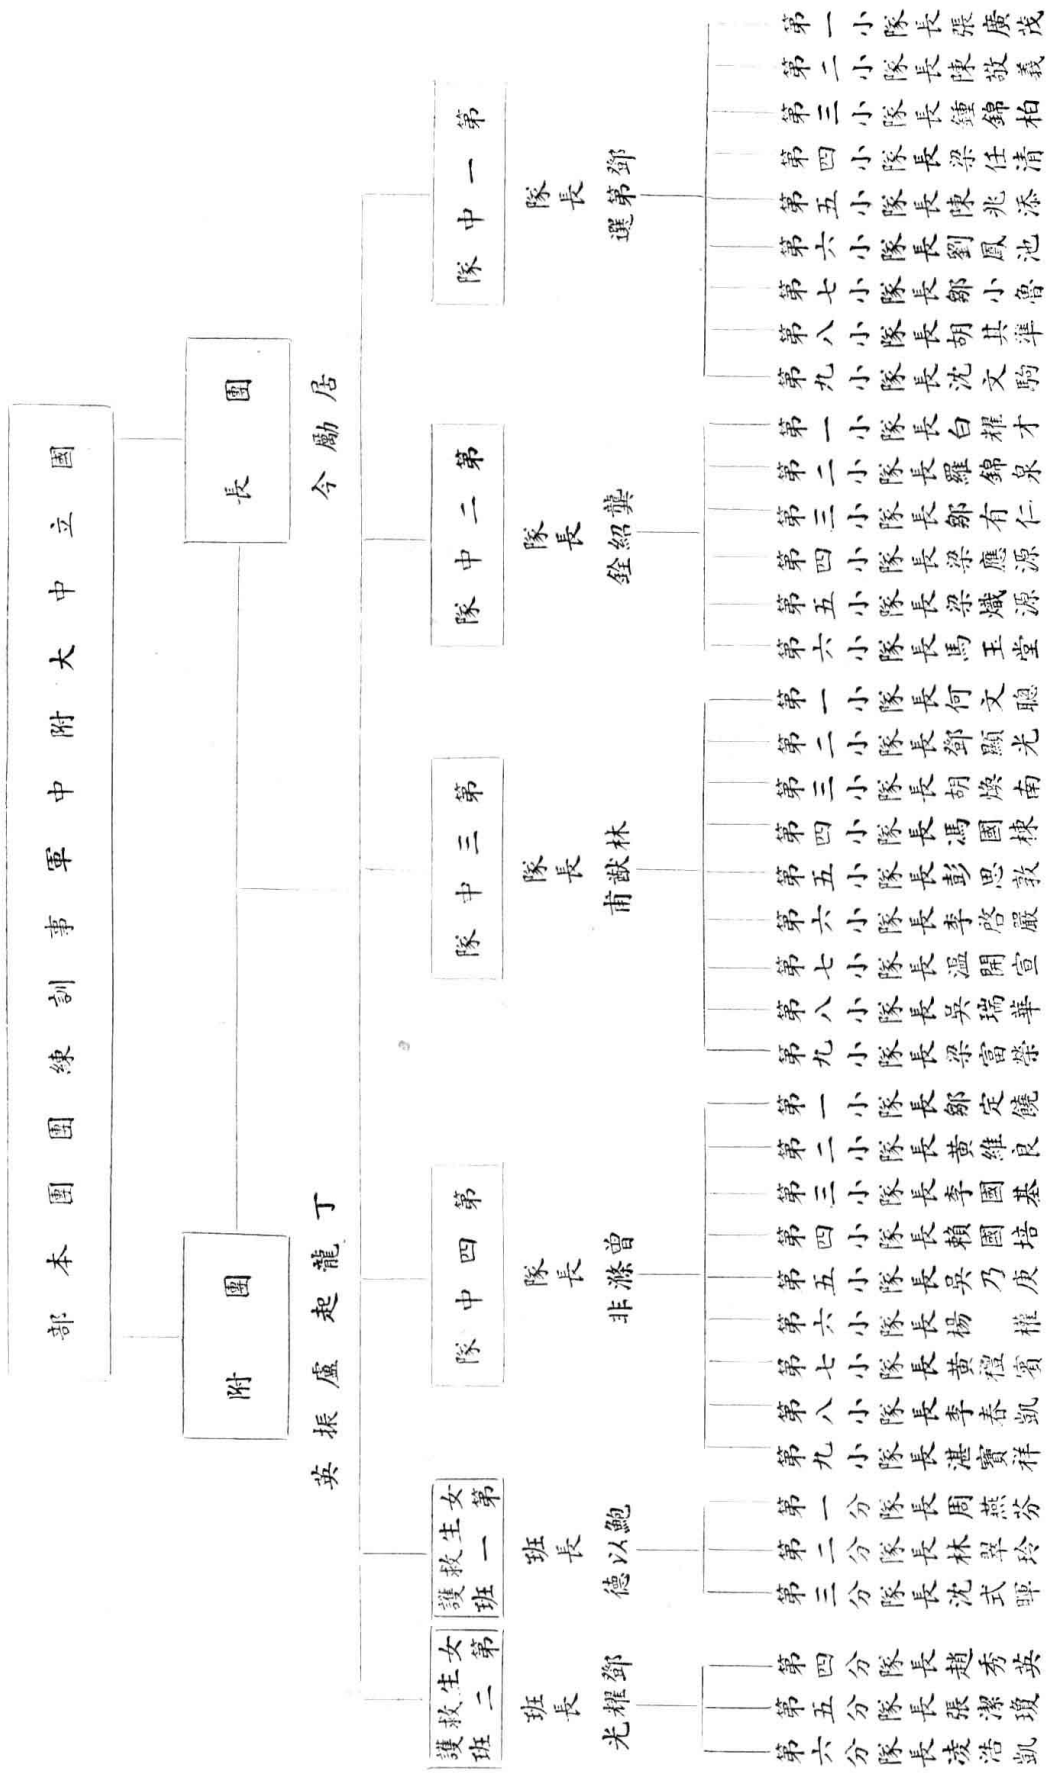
國立中大附中軍事訓練團本團部

團長
居勵今

附團
丁龍起 盧振英

第一中隊
隊長
鄧第選

第一小隊長張廣茂
第二小隊長陳啟義
第三小隊長鍾錦柏
第四小隊長梁任清
第五小隊長陳兆添
第六小隊長劉鳳池
第七小隊長鄒小魯
第八小隊長胡其準
第九小隊長沈文駒

第二中隊
隊長
龔紹銓

第一小隊長白耀才
第二小隊長羅錦泉
第三小隊長鄒有仁
第四小隊長梁應源
第五小隊長梁熾源
第六小隊長馬王堂

第三中隊
隊長
林獻甫

第一小隊長何文聰
第二小隊長鄧顯光
第三小隊長胡煥南
第四小隊長馮國棟
第五小隊長彭思敦
第六小隊長李啟嚴
第七小隊長溫開宣
第八小隊長吳瑞華
第九小隊長梁富榮

第四中隊
隊長
曾滌非

第一小隊長鄒定饒
第二小隊長黃維良
第三小隊長李國基
第四小隊長賴國培
第五小隊長吳乃庚
第六小隊長楊 權
第七小隊長黃證賓
第八小隊長李春凱
第九小隊長湛寶祥

女生救護第一班
班長
鮑以德

第一分隊長周燕芬
第二分隊長林翠玲
第三分隊長沈式琛

女生救護第二班
班長
鄧耀光

第四分隊長趙秀英
第五分隊長張潔瓊
第六分隊長淡浩凱